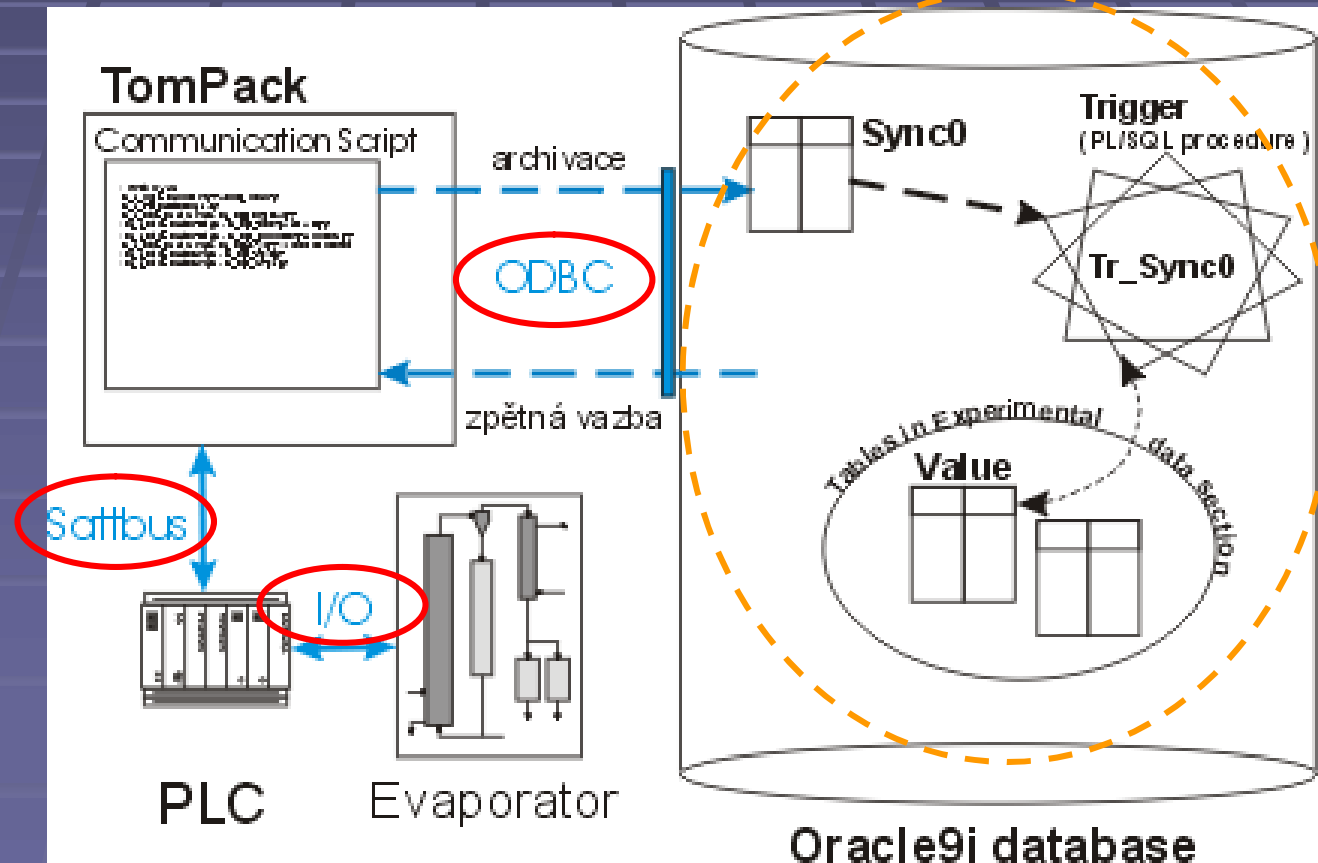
TomPack

Communication Script

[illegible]

archivace

ODBC

zpětná vazba

Sattbus

I/O

PLC

Evaporator

Sync0

Trigger
( PL/SQL procedure )

Tr_Sync0

Tables in Experimental data Section

Value

Oracle9i database